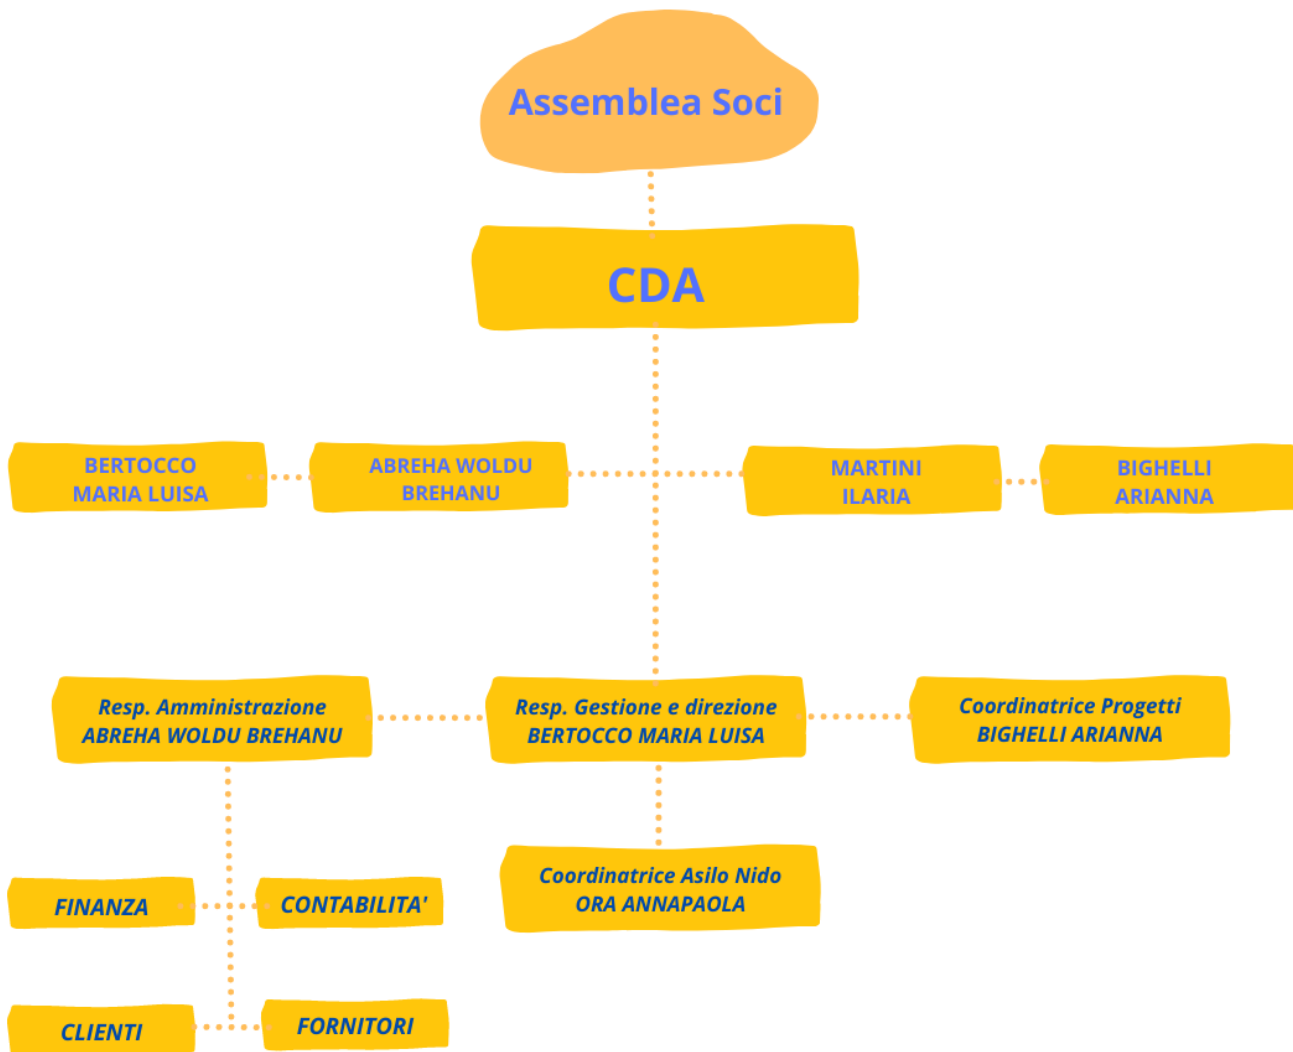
Assemblea Soci

CDA

BERTOCCO MARIA LUISA

ABREHA WOLDU BREHANU

MARTINI ILARIA

BIGHELLI ARIANNA

Resp. Amministrazione ABREHA WOLDU BREHANU

Resp. Gestione e direzione BERTOCCO MARIA LUISA

Coordinatrice Progetti BIGHELLI ARIANNA

Coordinatrice Asilo Nido ORA ANNAPAOLA

FINANZA

CONTABILITA'

CLIENTI

FORNITORI